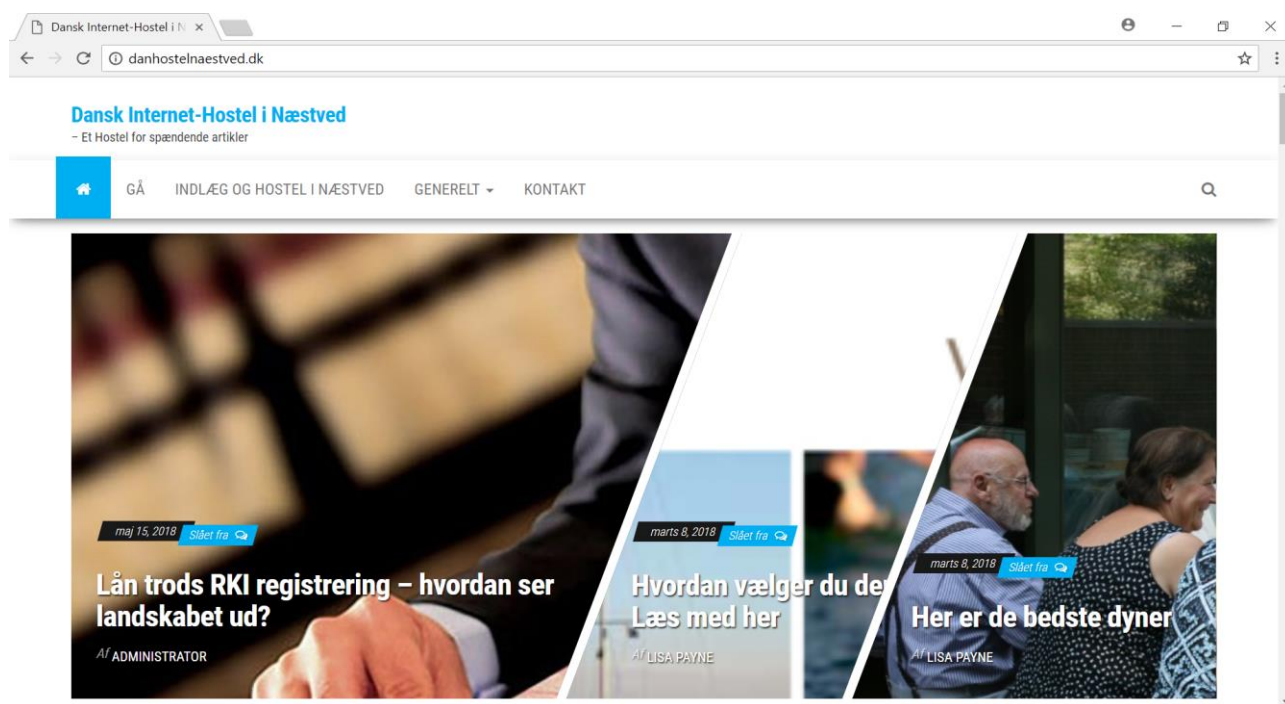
Dansk Internet-Hostel i N ×

danhostelnaestved.dk

Dansk Internet-Hostel i Næstved
– Et Hostel for spændende artikler

GÅ INDLÆG OG HOSTEL I NÆSTVED GENERELT KONTAKT

maj 15, 2018 Slået fra

Lån trods RKI registrering – hvordan ser landskabet ud?

Af ADMINISTRATOR

marts 8, 2018 Slået fra

Hvordan vælger du de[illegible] Læs med her

Af LISA PAYNE

marts 8, 2018 Slået fra

Her er de bedste dyner

Af LISA PAYNE